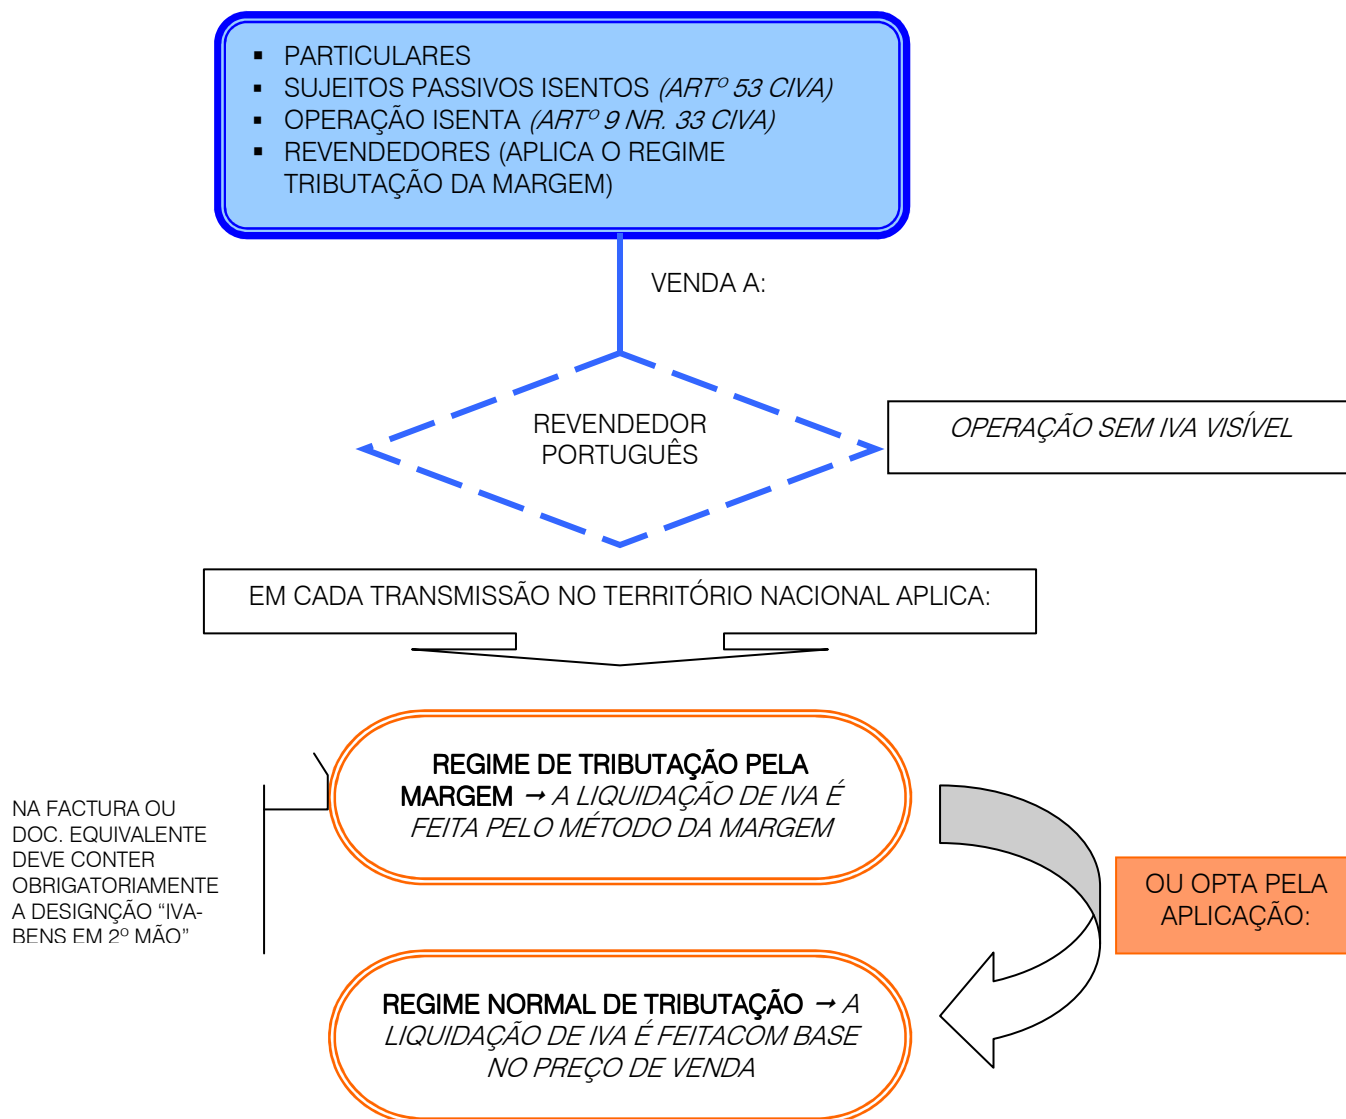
- PARTICULARES
- SUJEITOS PASSIVOS ISENTOS *(ARTº 53 CIVA)*
- OPERAÇÃO ISENTA *(ARTº 9 NR. 33 CIVA)*
- REVENDEDORES (APLICA O REGIME TRIBUTAÇÃO DA MARGEM)

VENDA A:

REVENDEDOR PORTUGUÊS

*OPERAÇÃO SEM IVA VISÍVEL*

EM CADA TRANSMISSÃO NO TERRITÓRIO NACIONAL APLICA:

NA FACTURA OU DOC. EQUIVALENTE DEVE CONTER OBRIGATORIAMENTE A DESIGNÇÃO "IVA-BENS EM 2º MÃO"

REGIME DE TRIBUTAÇÃO PELA MARGEM → *A LIQUIDAÇÃO DE IVA É FEITA PELO MÉTODO DA MARGEM*

OU OPTA PELA APLICAÇÃO:

REGIME NORMAL DE TRIBUTAÇÃO → *A LIQUIDAÇÃO DE IVA É FEITACOM BASE NO PREÇO DE VENDA*